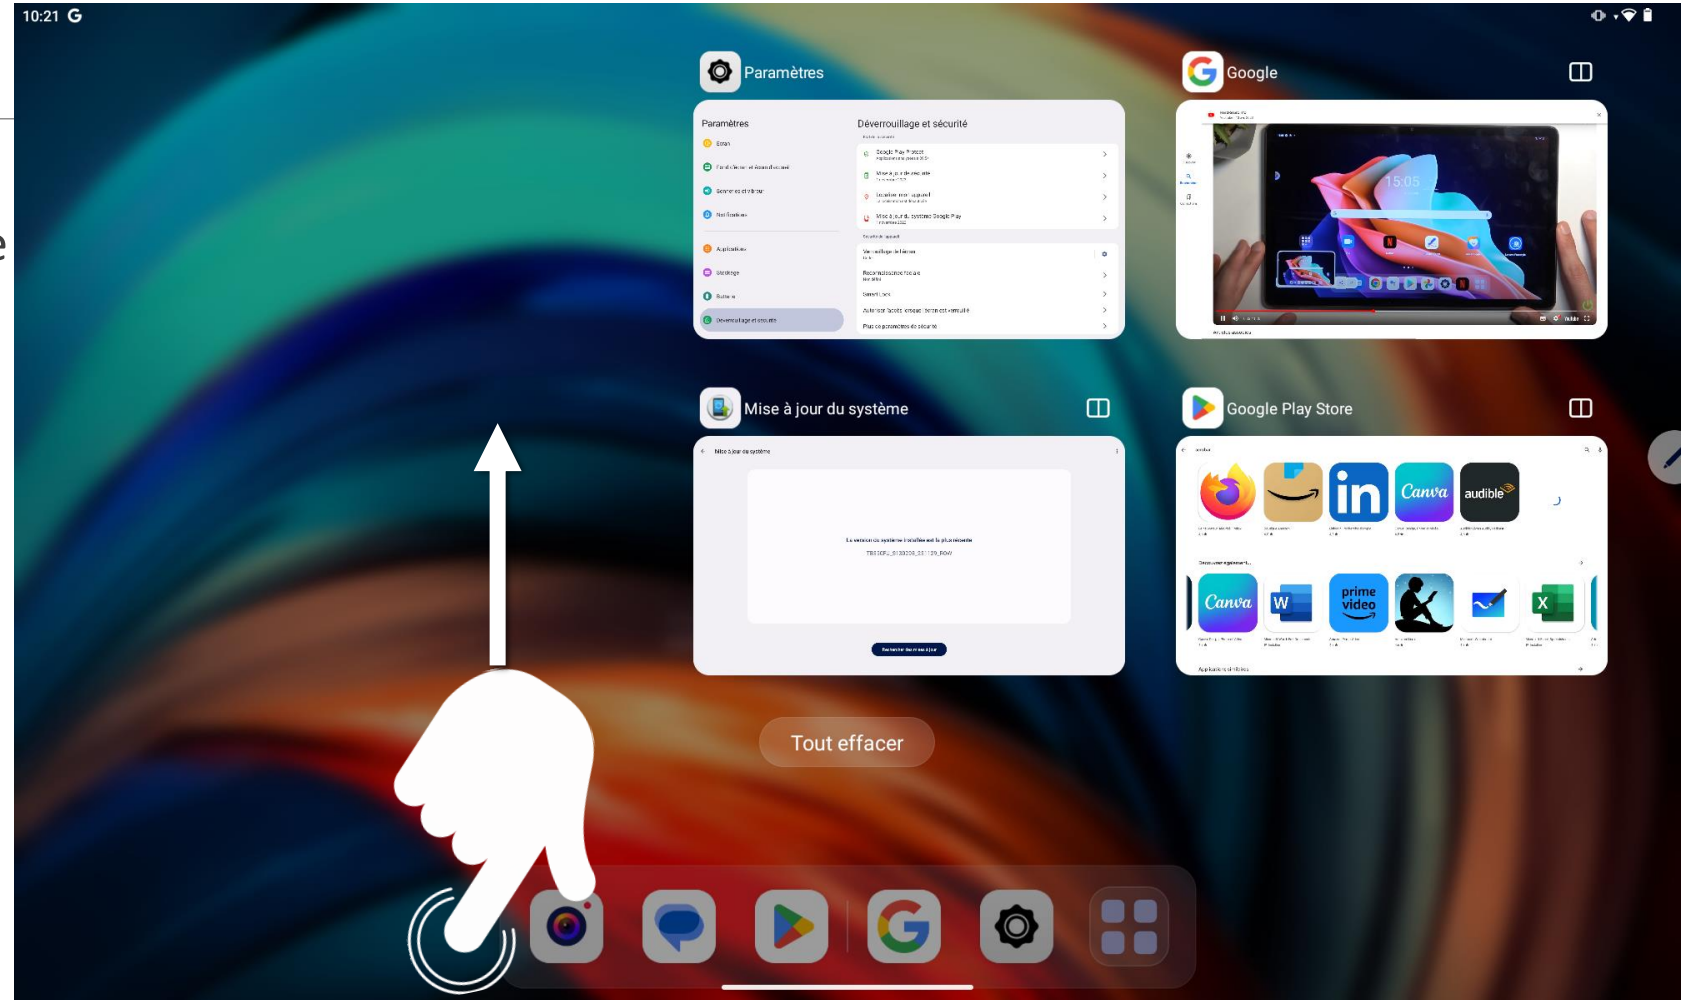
10:21 G

Paramètres

Paramètres
Écran
Batterie
Déverrouillage et sécurité

Déverrouillage et sécurité
Google Play Protect
Mise à jour de sécurité
Localiser mon appareil
Mise à jour du système Google Play
Verrouillage de l'écran
Reconnaissance faciale
Smart Lock
Plus de paramètres de sécurité

Google

15:05

Mise à jour du système

Mise à jour du système
La version du système installée est la plus récente

Google Play Store

Canva
in
audible
Canva
W
prime video
X

Tout effacer